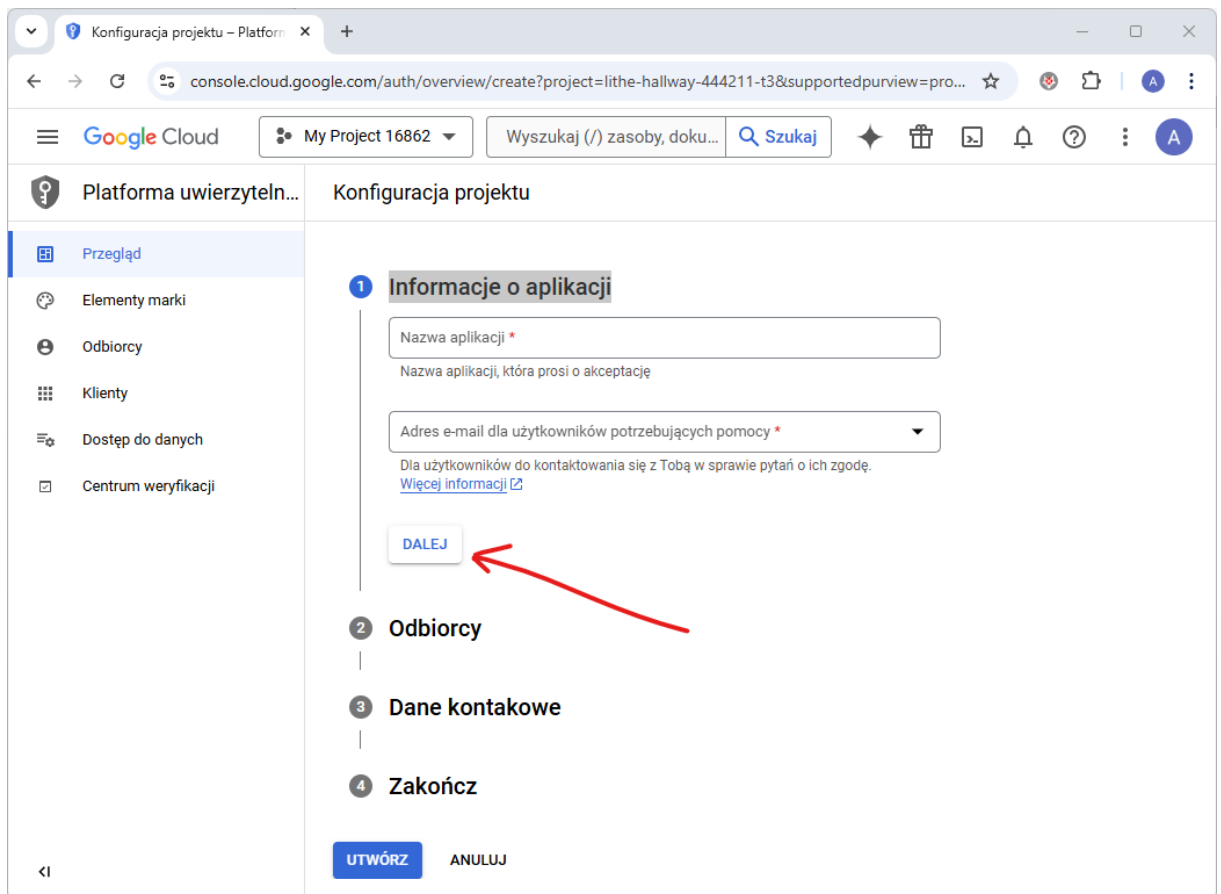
Konfiguracja projektu – Platform ×
+

console.cloud.google.com/auth/overview/create?project=lithe-hallway-444211-t3&supportedpurview=pro...

A

Google Cloud
My Project 16862
Wyszukaj (/) zasoby, doku...
Szukaj

A

Platforma uwierzyteln...
Konfiguracja projektu

Przegląd
Elementy marki
Odbiorcy
Klienty
Dostęp do danych
Centrum weryfikacji

1 Informacje o aplikacji

Nazwa aplikacji *
Nazwa aplikacji, która prosi o akceptację

Adres e-mail dla użytkowników potrzebujących pomocy *
Dla użytkowników do kontaktowania się z Tobą w sprawie pytań o ich zgodę.
Więcej informacji

DALEJ

2 Odbiorcy

3 Dane kontakowe

4 Zakończ

UTWÓRZ
ANULUJ

<I